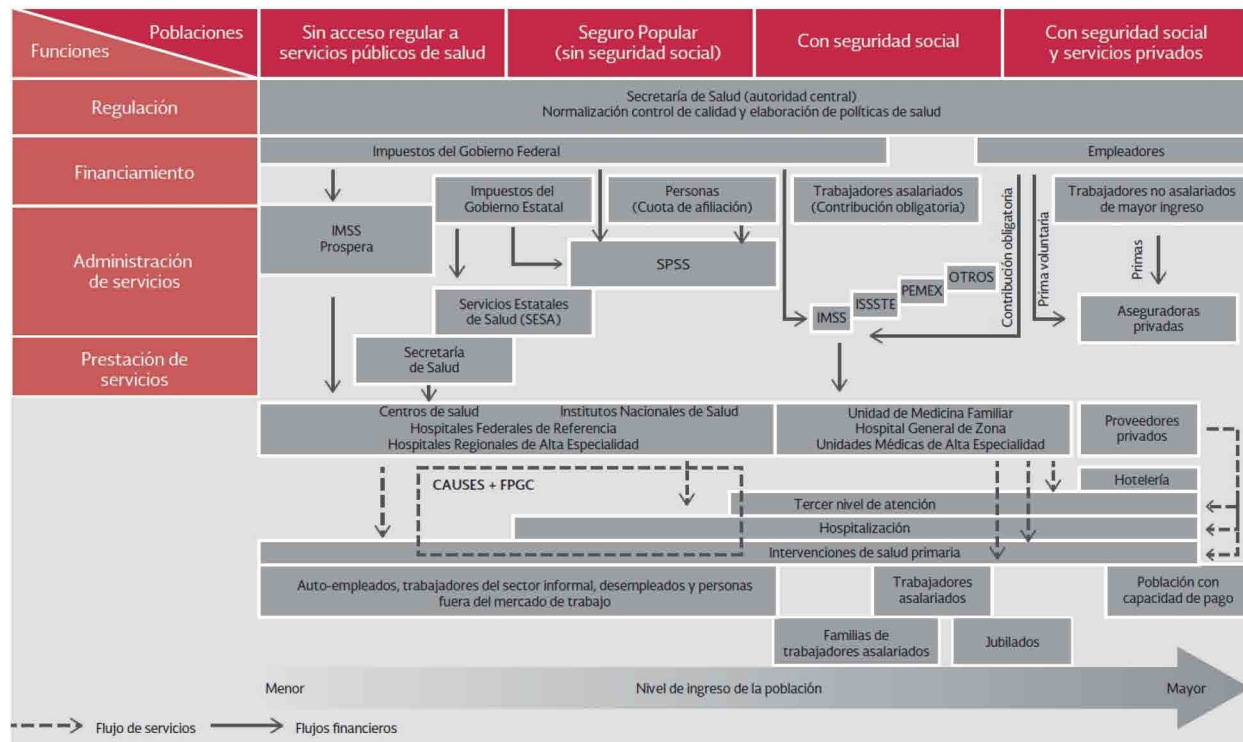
Poblaciones
Funciones

Sin acceso regular a servicios públicos de salud

Seguro Popular (sin seguridad social)

Con seguridad social

Con seguridad social y servicios privados

Regulación

Secretaría de Salud (autoridad central)
Normalización control de calidad y elaboración de políticas de salud

Financiamiento

Impuestos del Gobierno Federal

Empleadores

Impuestos del Gobierno Estatal

Personas (Cuota de afiliación)

Trabajadores asalariados (Contribución obligatoria)

Contribución obligatoria

Prima voluntaria

Trabajadores no asalariados de mayor ingreso

Administración de servicios

IMSS Prospera

SPSS

Primas

OTROS

PEMEX

ISSSTE

IMSS

Servicios Estatales de Salud (SESA)

Aseguradoras privadas

Prestación de servicios

Secretaría de Salud

Centros de salud Institutos Nacionales de Salud
Hospitales Federales de Referencia
Hospitales Regionales de Alta Especialidad

Unidad de Medicina Familiar
Hospital General de Zona
Unidades Médicas de Alta Especialidad

Proveedores privados

CAUSES + FPGC

Hotelería

Tercer nivel de atención

Hospitalización

Intervenciones de salud primaria

Auto-empleados, trabajadores del sector informal, desempleados y personas fuera del mercado de trabajo

Trabajadores asalariados

Población con capacidad de pago

Familias de trabajadores asalariados

Jubilados

Menor

Nivel de ingreso de la población

Mayor

Flujo de servicios

Flujos financieros